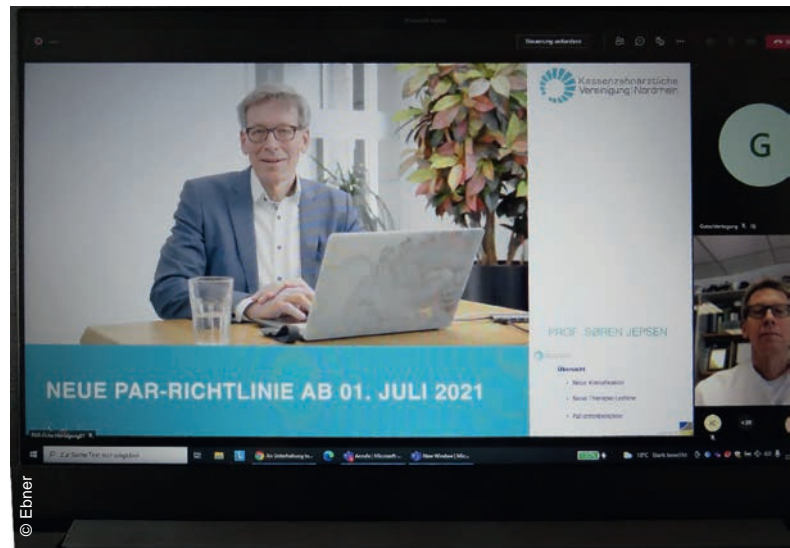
Steuerung anfordern

Kassenzahnärztliche Vereinigung Nordrhein

G

PROF. SØREN JEPSEN

Übersicht

Neue Klassifikation

Neue Therapie-Leitlinie

Fall-Beispiele

NEUE PAR-RICHTLINIE AB 01. JULI 2021

Zur Suche Text hier eingeben

© Ebner